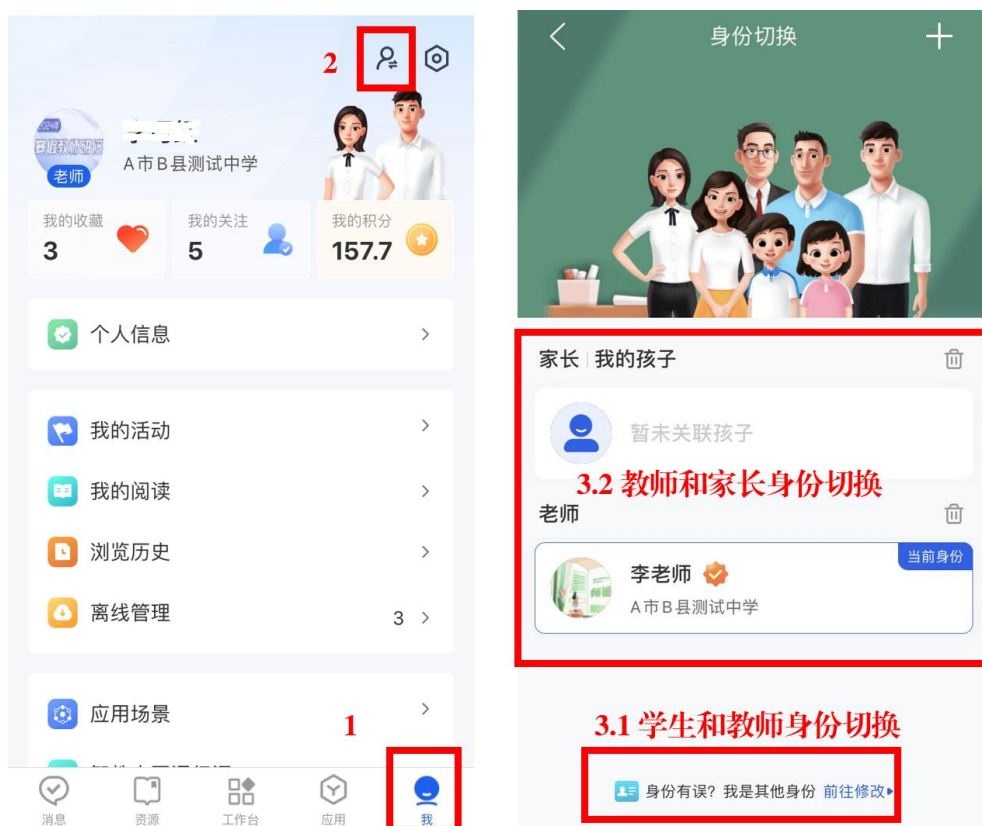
2

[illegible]

老师

A市B县测试中学

我的收藏
3

我的关注
5

我的积分
157.7

个人信息 >

我的活动 >

我的阅读 >

浏览历史 >

离线管理 3 >

应用场景 >

1

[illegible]

消息 资源 工作台 应用 我

<

身份切换

+

家长 | 我的孩子

暂未关联孩子

3.2 教师和家长身份切换

老师

当前身份

李老师

A市B县测试中学

3.1 学生和教师身份切换

身份有误？我是其他身份 前往修改▸